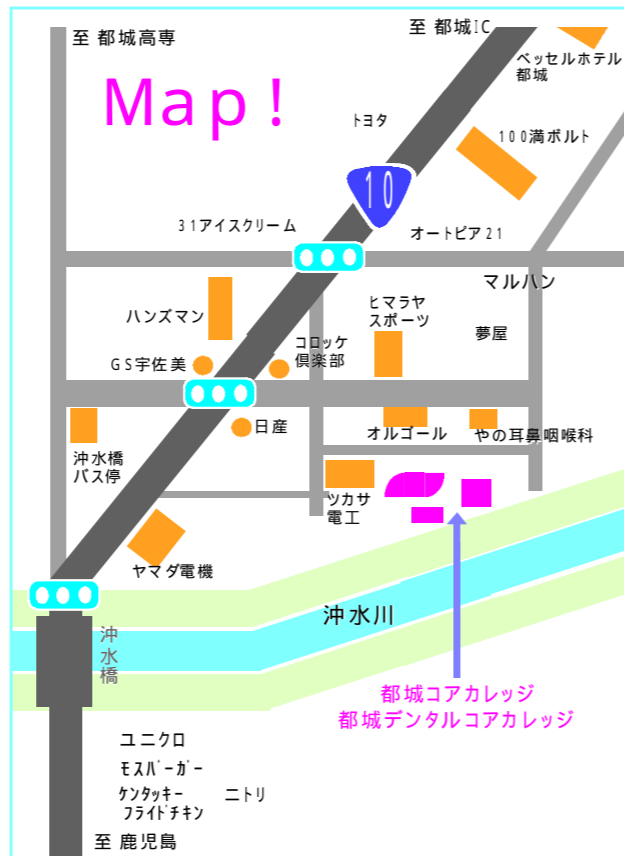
至 都城高専

至 都城IC

ベッセルホテル都城

Map!

トヨタ

100満ボルト

10

31アイスクリーム

オートピア21

マルハン

ハンズマン

ヒマラヤスポーツ

夢屋

コロッケ倶楽部

GS宇佐美

日産

オルゴール

やの耳鼻咽喉科

沖水橋バス停

ツカサ電工

ヤマダ電機

沖水川

沖水橋

都城コアカレッジ
都城デンタルコアカレッジ

ユニクロ

モスバーガー

ケンタッキーフライドチキン

ニトリ

至 鹿児島